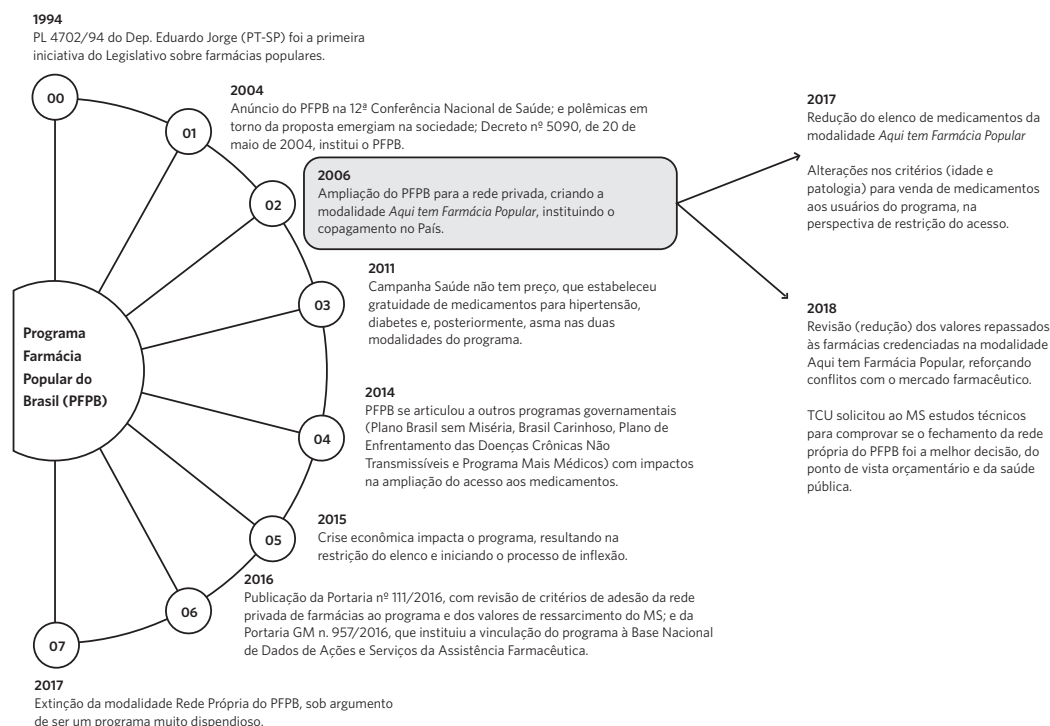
**1994**
PL 4702/94 do Dep. Eduardo Jorge (PT-SP) foi a primeira iniciativa do Legislativo sobre farmácias populares.

00

**2004**
Anúncio do PFPB na 12ª Conferência Nacional de Saúde; e polêmicas em torno da proposta emergiam na sociedade; Decreto nº 5090, de 20 de maio de 2004, institui o PFPB.

01

02

**2006**
Ampliação do PFPB para a rede privada, criando a modalidade *Aqui tem Farmácia Popular*, instituindo o copagamento no País.

**2017**
Redução do elenco de medicamentos da modalidade *Aqui tem Farmácia Popular*

Alterações nos critérios (idade e patologia) para venda de medicamentos aos usuários do programa, na perspectiva de restrição do acesso.

**2011**
Campanha Saúde não tem preço, que estabeleceu gratuidade de medicamentos para hipertensão, diabetes e, posteriormente, asma nas duas modalidades do programa.

03

**Programa Farmácia Popular do Brasil (PFPB)**

**2018**
Revisão (redução) dos valores repassados às farmácias credenciadas na modalidade Aqui tem Farmácia Popular, reforçando conflitos com o mercado farmacêutico.

TCU solicitou ao MS estudos técnicos para comprovar se o fechamento da rede própria do PFPB foi a melhor decisão, do ponto de vista orçamentário e da saúde pública.

**2014**
PFPB se articulou a outros programas governamentais (Plano Brasil sem Miséria, Brasil Carinhoso, Plano de Enfrentamento das Doenças Crônicas Não Transmissíveis e Programa Mais Médicos) com impactos na ampliação do acesso aos medicamentos.

04

**2015**
Crise econômica impacta o programa, resultando na restrição do elenco e iniciando o processo de inflexão.

05

**2016**
Publicação da Portaria nº 111/2016, com revisão de critérios de adesão da rede privada de farmácias ao programa e dos valores de ressarcimento do MS; e da Portaria GM n. 957/2016, que instituiu a vinculação do programa à Base Nacional de Dados de Ações e Serviços da Assistência Farmacêutica.

06

07

**2017**
Extinção da modalidade Rede Própria do PFPB, sob argumento de ser um programa muito dispendioso.